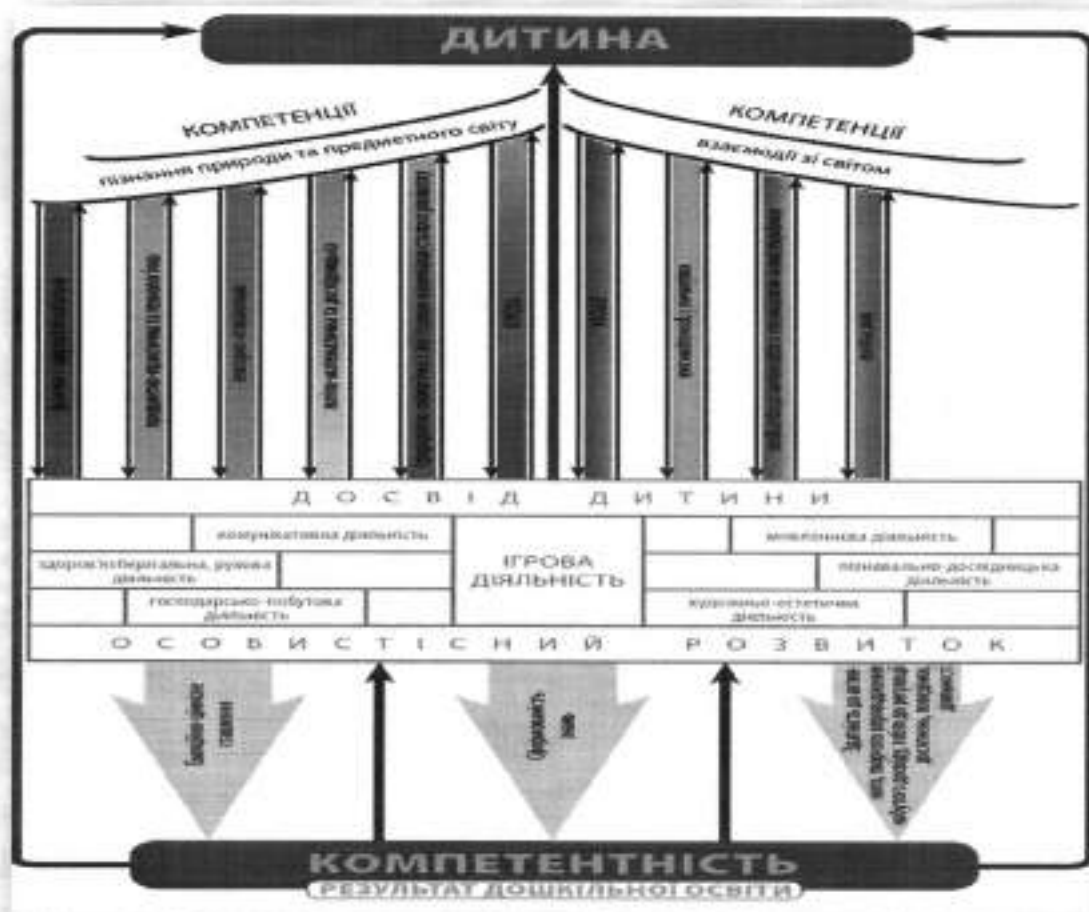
ДИТИНА

КОМПЕТЕНЦІЇ
пізнання природи та предметного світу

КОМПЕТЕНЦІЇ
взаємодії зі світом

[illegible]

Д О С В І Д   Д И Т И Н И

комунікативна діяльність

здоров'язбережувальна, рухова діяльність

господарсько-побутова діяльність

ІГРОВА ДІЯЛЬНІСТЬ

мовленнєва діяльність

пізнавально-дослідницька діяльність

художньо-естетична діяльність

О С О Б И С Т І С Н И Й   Р О З В И Т О К

Базові якості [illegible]

Обізнаність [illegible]

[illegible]

КОМПЕТЕНТНІСТЬ
РЕЗУЛЬТАТ ДОШКІЛЬНОЇ ОСВІТИ